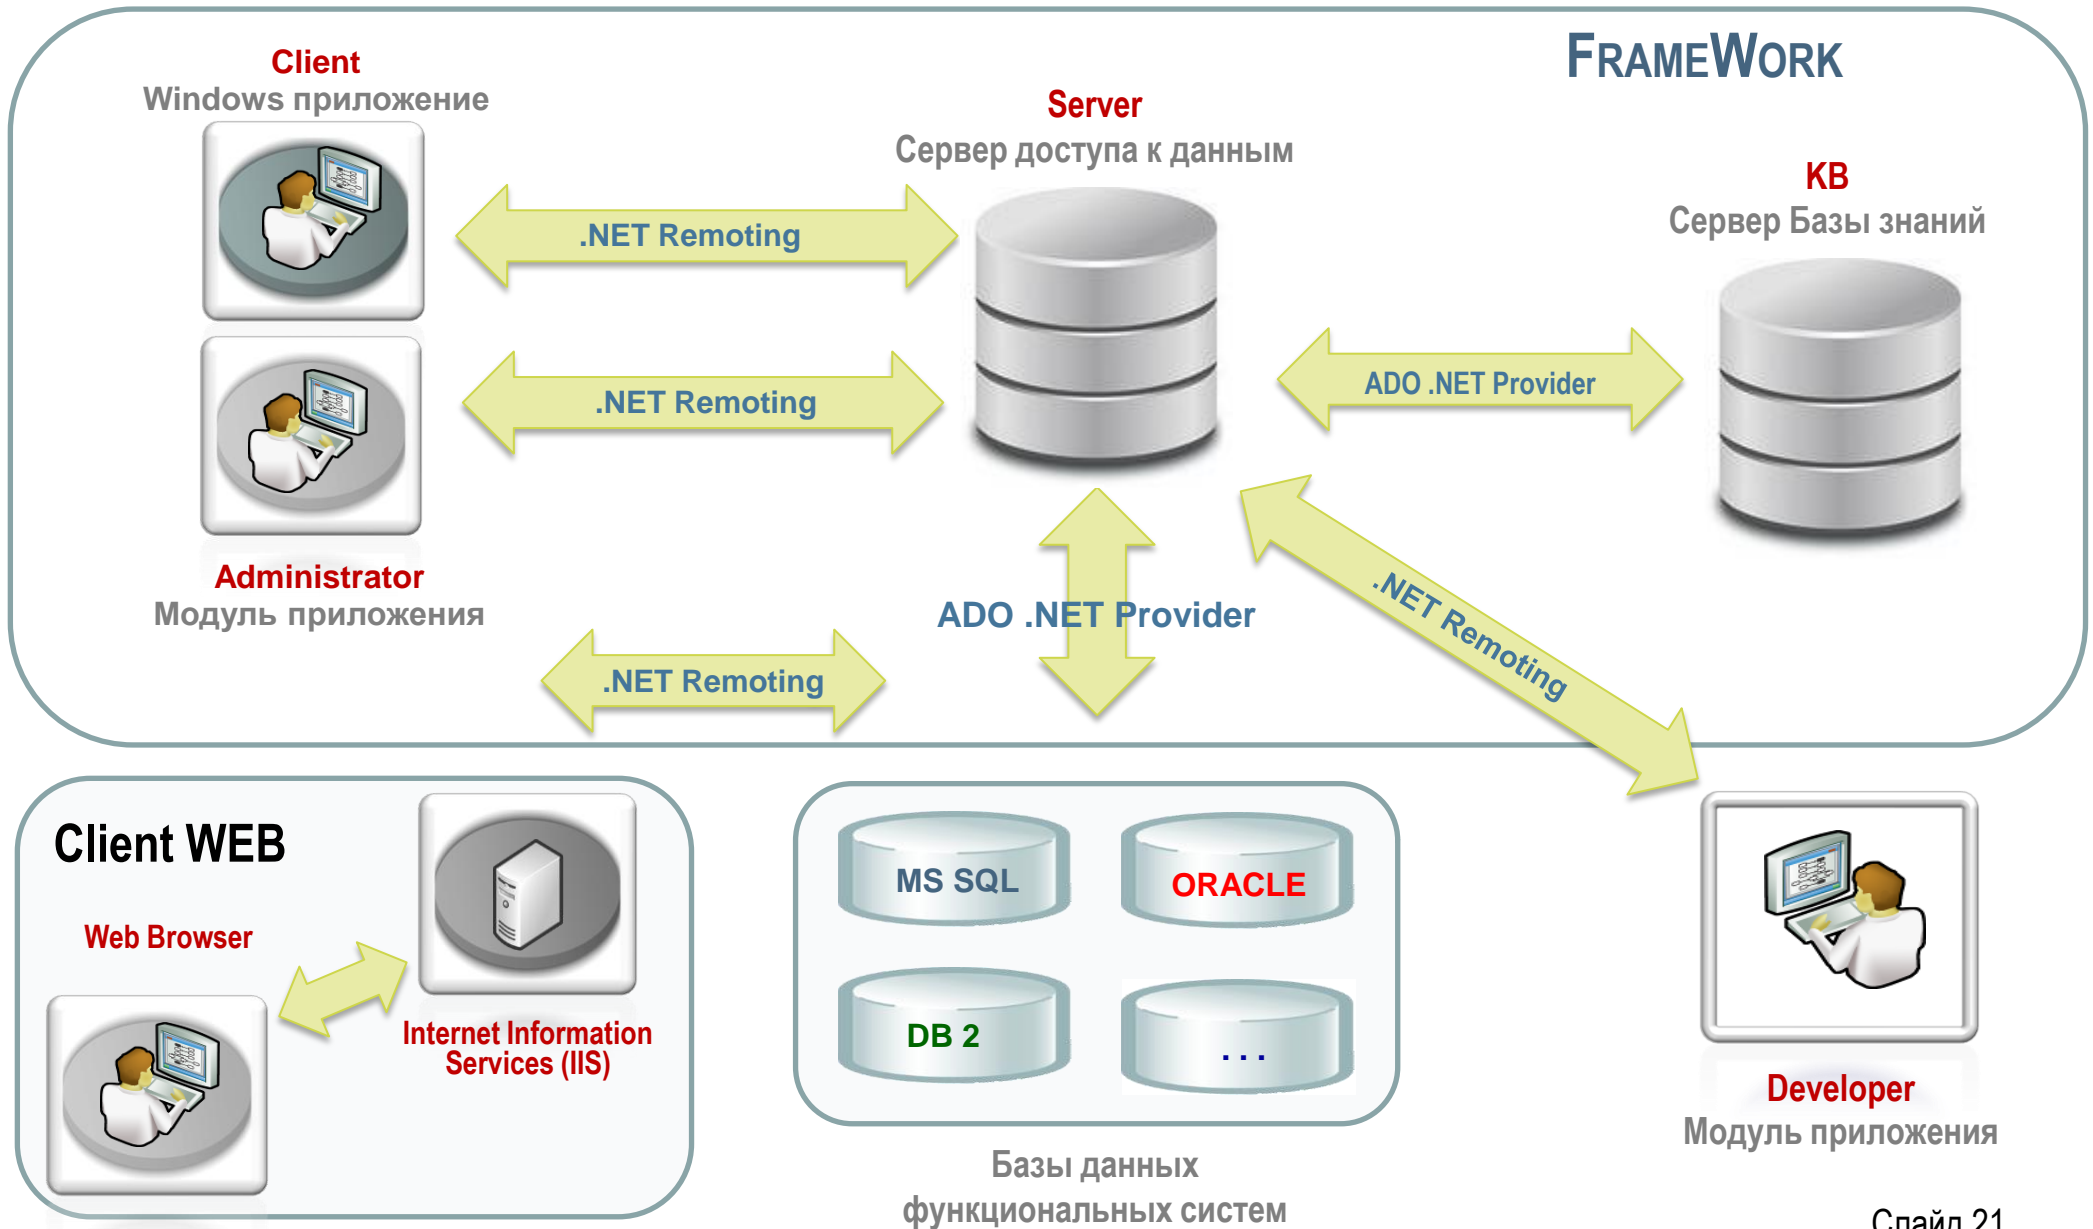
FRAMEWORK

Client
Windows приложение

Server
Сервер доступа к данным

KB
Сервер Базы знаний

.NET Remoting

.NET Remoting

ADO .NET Provider

Administrator
Модуль приложения

ADO .NET Provider

.NET Remoting

.NET Remoting

Client WEB

Web Browser

Internet Information Services (IIS)

MS SQL

ORACLE

DB 2

. . .

Базы данных функциональных систем

Developer
Модуль приложения

Слайд 21